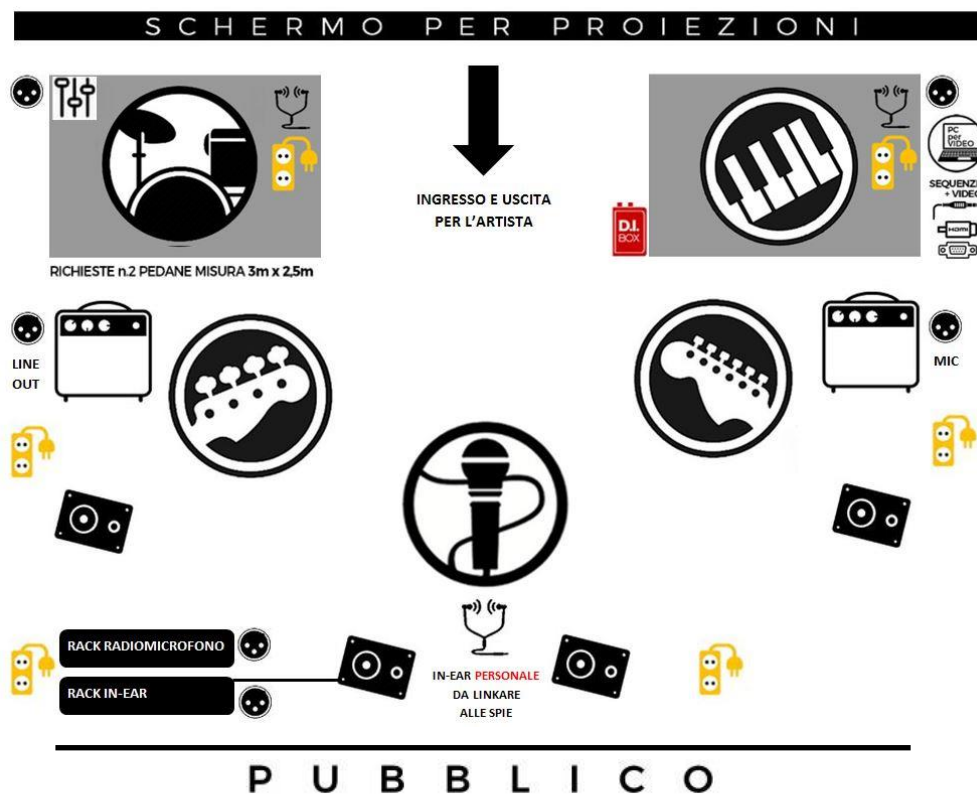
SCHERMO PER PROIEZIONI

INGRESSO E USCITA PER L'ARTISTA

RICHIESTE n.2 PEDANE MISURA 3m x 2,5m

D.I. BOX

PC per VIDEO

SEQUENZ + VIDEO

HDMI

LINE OUT

MIC

RACK RADIOMICROFONO

RACK IN-EAR

IN-EAR PERSONALE DA LINKARE ALLE SPIE

PUBBLICO